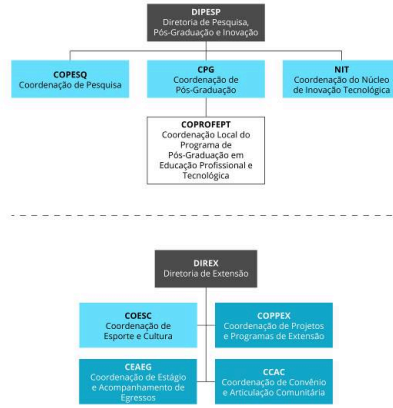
DIPESP
Diretoria de Pesquisa, Pós-Graduação e Inovação

COPESQ
Coordenação de Pesquisa

CPG
Coordenação de Pós-Graduação

NIT
Coordenação do Núcleo de Inovação Tecnológica

COPROFEPT
Coordenação Local do Programa de Pós-Graduação em Educação Profissional e Tecnológica

DIREX
Diretoria de Extensão

COESC
Coordenação de Esporte e Cultura

COPPEX
Coordenação de Projetos e Programas de Extensão

CEAEG
Coordenação de Estágio e Acompanhamento de Egressos

CCAC
Coordenação de Convênio e Articulação Comunitária